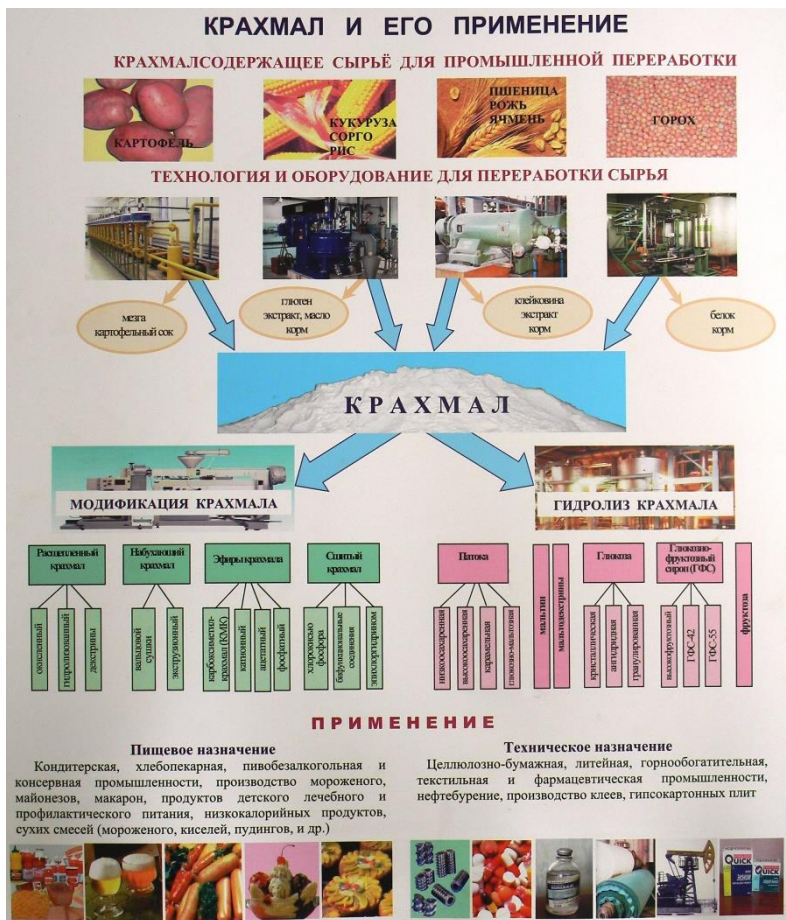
КРАХМАЛ И ЕГО ПРИМЕНЕНИЕ

КРАХМАЛСОДЕРЖАЩЕЕ СЫРЬЁ ДЛЯ ПРОМЫШЛЕННОЙ ПЕРЕРАБОТКИ

КАРТОФЕЛЬ

КУКУРУЗА
СОРГО
РИС

ПШЕНИЦА
РОЖЬ
ЯЧМЕНЬ

ГОРОХ

ТЕХНОЛОГИЯ И ОБОРУДОВАНИЕ ДЛЯ ПЕРЕРАБОТКИ СЫРЬЯ

мезга
картофельный сок

глютен
экстракт, масло
корм

клейковина
экстракт
корм

белок
корм

КРАХМАЛ

МОДИФИКАЦИЯ КРАХМАЛА

ГИДРОЛИЗ КРАХМАЛА

Расщепленный крахмал

окисленный

гидролизованный

декстрины

Набухающий крахмал

вальцовой сушки

экструзионный

Эфиры крахмала

карбоксиметил-крахмал (КМК)

катионный

ацетатный

фосфатный

Сшитый крахмал

хлорокись фосфора

бифункциональные соединения

эпихлоргидрином

Патока

низкоосахаренная

высокоосахаренная

карамельная

глюкозно-мальтозная

мальтин

мальтодекстрины

Глюкоза

кристаллическая

ангидридная

гранулированная

Глюкозно-фруктозный сироп (ГФС)

высокофруктозный

ГФС-42

ГФС-55

фруктоза

ПРИМЕНЕНИЕ

Пищевое назначение

Кондитерская, хлебопекарная, пивобезалкогольная и консервная промышленности, производство мороженого, майонезов, макарон, продуктов детского лечебного и профилактического питания, низкокалорийных продуктов, сухих смесей (мороженого, киселей, пудингов, и др.)

Техническое назначение

Целлюлозно-бумажная, литейная, горнообогатительная, текстильная и фармацевтическая промышленности, нефтебурение, производство клеев, гипсокартонных плит

QUICK

QUICK